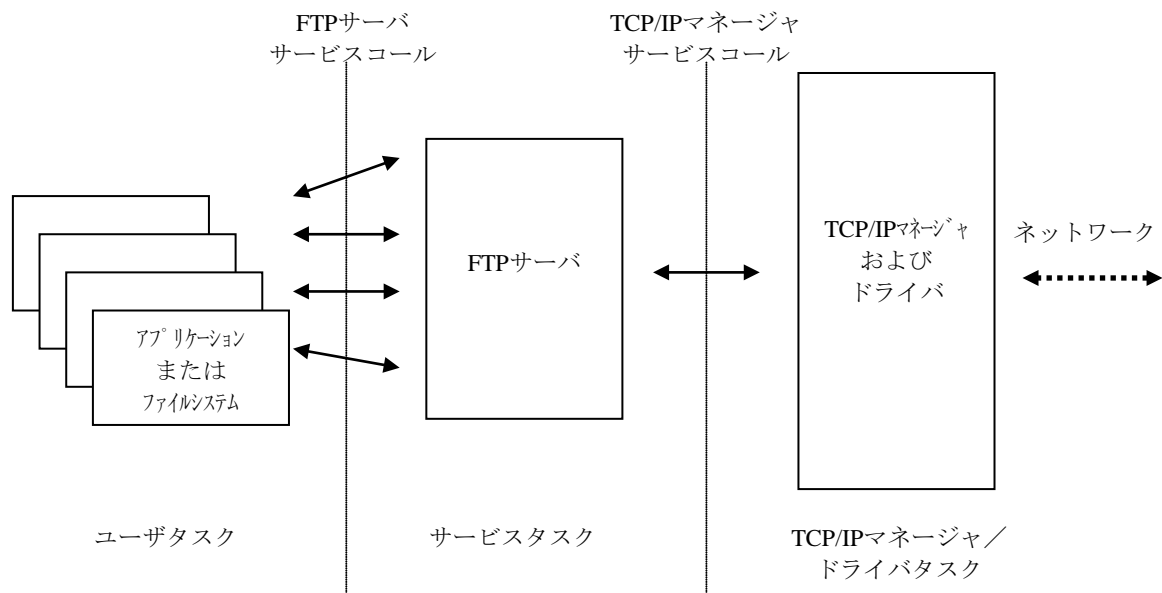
FTPサーバ
サービスコール

TCP/IPマネージャ
サービスコール

アプリケーション
または
ファイルシステム

FTPサーバ

TCP/IPマネージャ
および
ドライバ

ネットワーク

ユーザタスク

サービスタスク

TCP/IPマネージャ／
ドライバタスク